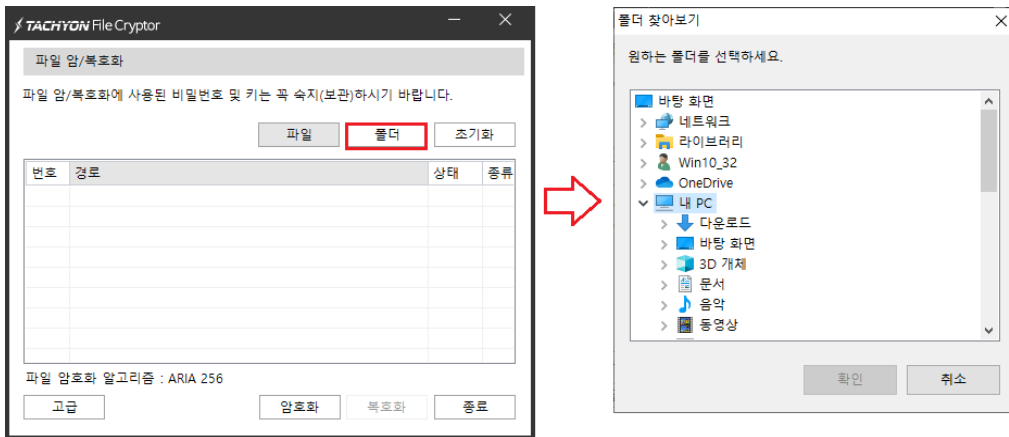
TACHYON File Cryptor

파일 암/복호화

파일 암/복호화에 사용된 비밀번호 및 키는 꼭 숙지(보관)하시기 바랍니다.

파일 폴더 초기화

| 번호 | 경로 | 상태 | 종류 |
|---|---|---|---|

파일 암호화 알고리즘 : ARIA 256

고급 암호화 복호화 종료

폴더 찾아보기

원하는 폴더를 선택하세요.

바탕 화면
네트워크
라이브러리
Win10_32
OneDrive
내 PC
다운로드
바탕 화면
3D 개체
문서
음악
동영상

확인 취소